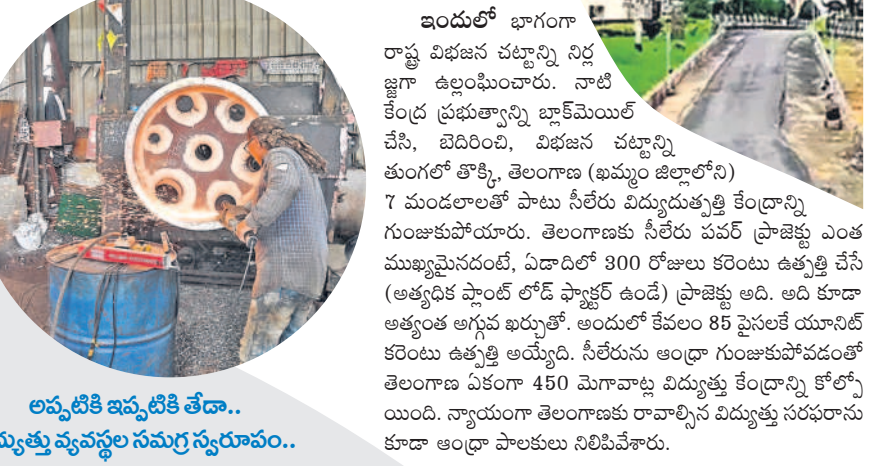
ఇందులో భాగంగా రాష్ట్ర విభజన చట్టాన్ని నిర్ల జ్జగా ఉల్లంఘించారు. నాటి కేంద్ర ప్రభుత్వాన్ని బ్లాక్‌మెయిల్ చేసి, బెదిరించి, విభజన చట్టాన్ని తుంగలో తొక్కి, తెలంగాణ (ఖమ్మం జిల్లాలోని) 7 మండలాలతో పాటు సీలేరు విద్యుదుత్పత్తి కేంద్రాన్ని గుంజుకుపోయారు. తెలంగాణకు సీలేరు పవర్ ప్రాజెక్టు ఎంత ముఖ్యమైనదంటే, ఏడాదిలో 300 రోజులు కరెంటు ఉత్పత్తి చేసే (అత్యధిక ప్లాంట్ లోడ్ ఫ్యాక్టర్ ఉండే) ప్రాజెక్టు అది. అది కూడా అత్యంత అగ్గువ ఖర్చుతో. అందులో కేవలం 85 పైసలకే యూనిట్ కరెంటు ఉత్పత్తి అయ్యేది. సీలేరును ఆంధ్రా గుంజుకుపోవడంతో తెలంగాణ ఏకంగా 450 మెగావాట్ల విద్యుత్తు కేంద్రాన్ని కోల్పో యింది. న్యాయంగా తెలంగాణకు రావాల్సిన విద్యుత్తు సరఫరాను కూడా ఆంధ్రా పాలకులు నిలిపివేశారు.

అప్పటికి ఇప్పటికి తేడా..
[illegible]ద్యుత్తు వ్యవస్థల సమగ్ర స్వరూపం..